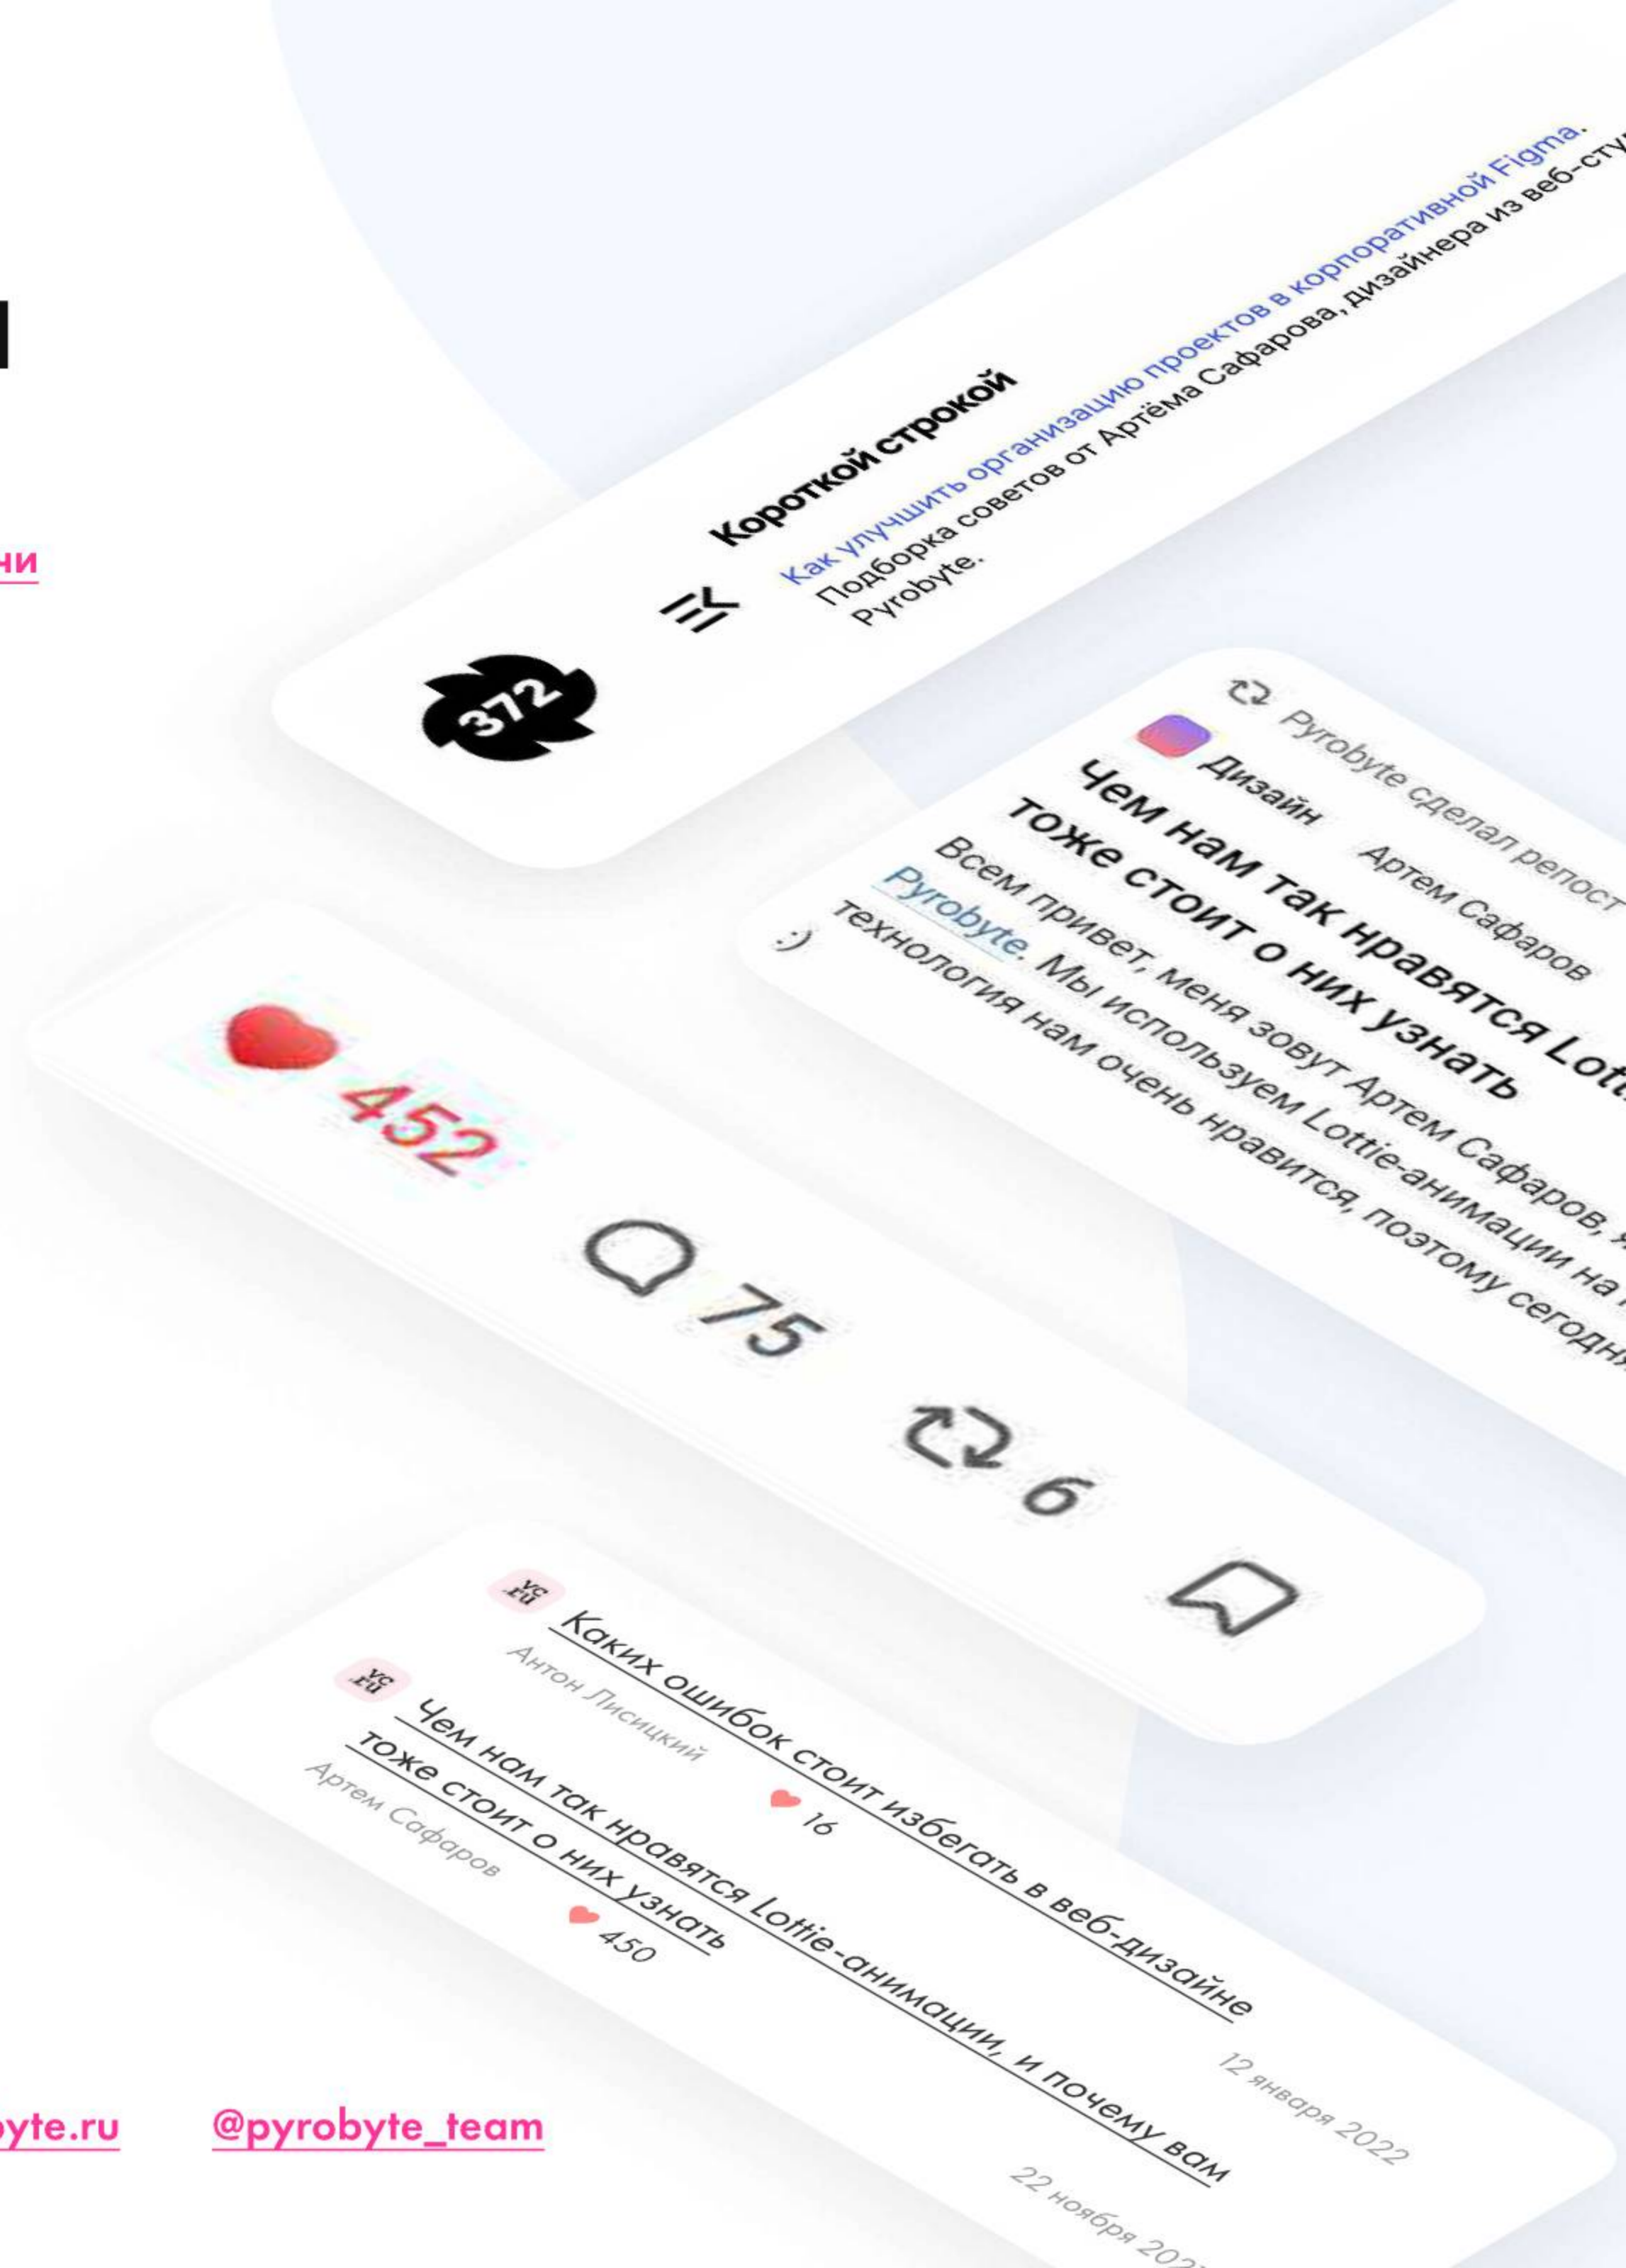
ни

372

Короткой строкой

Как улучшить организацию проектов в корпоративной Figma. Подборка советов от Артёма Сафарова, дизайнера из веб-сту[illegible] Pyrobyte.

Pyrobyte сделал репост

Дизайн Артем Сафаров

Чем нам так нравятся Lott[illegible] тоже стоит о них узнать

Всем привет, меня зовут Артем Сафаров, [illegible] Pyrobyte. Мы используем Lottie-анимации на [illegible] технология нам очень нравится, поэтому сегодн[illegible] :)

452

75

6

Каких ошибок стоит избегать в веб-дизайне
Антон Лисицкий
16
12 января 2022

Чем нам так нравятся Lottie-анимации, и почему вам тоже стоит о них узнать
Артем Сафаров
450
22 ноября 202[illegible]

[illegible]yte.ru

@pyrobyte_team